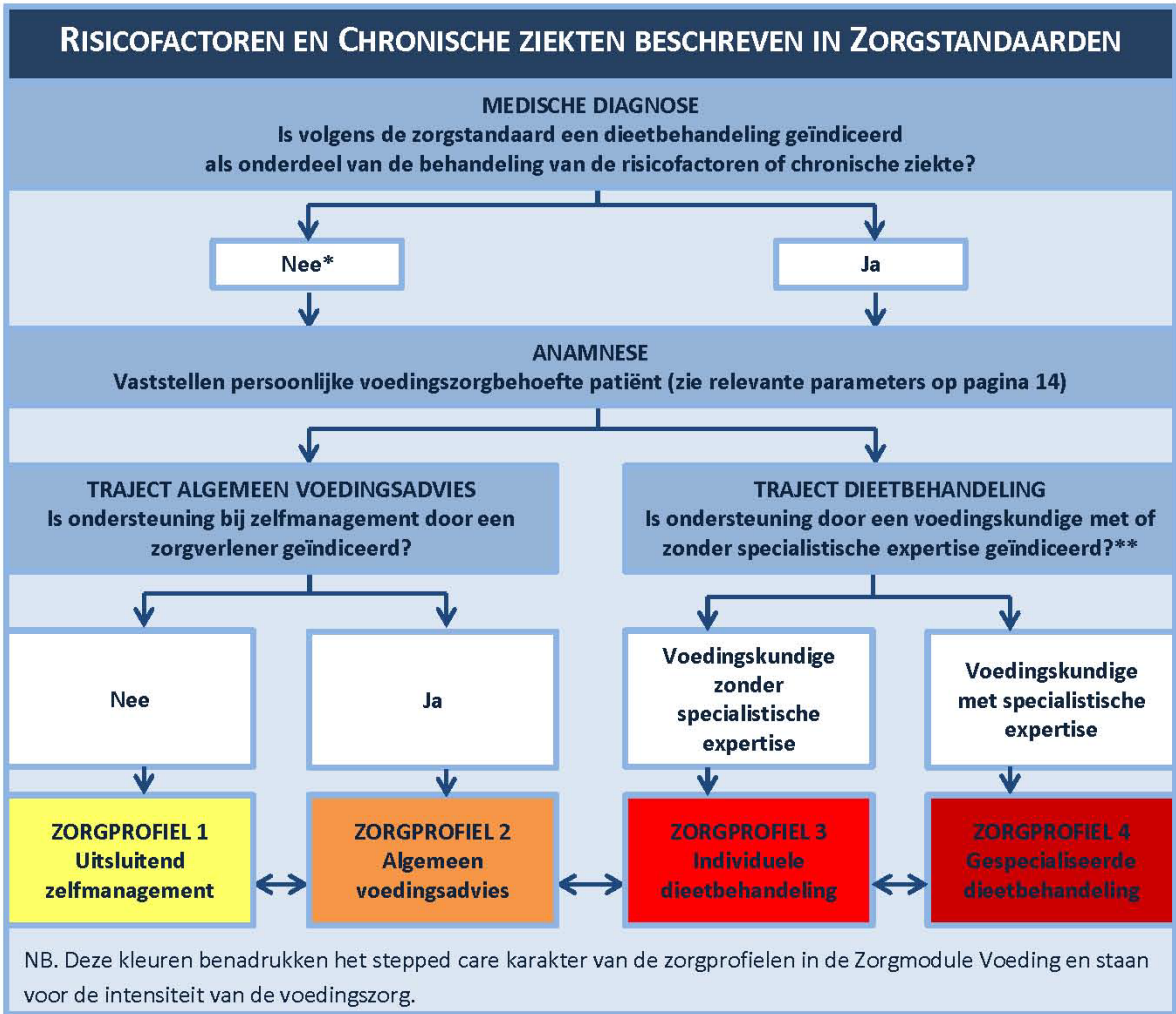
RISICOFACTOREN EN CHRONISCHE ZIEKTEN BESCHREVEN IN ZORGSTANDAARDEN

MEDISCHE DIAGNOSE
Is volgens de zorgstandaard een dieetbehandeling geïndiceerd als onderdeel van de behandeling van de risicofactoren of chronische ziekte?

Nee*

Ja

ANAMNESE
Vaststellen persoonlijke voedingszorgbehoefte patiënt (zie relevante parameters op pagina 14)

TRAJECT ALGEMEEN VOEDINGSADVIES
Is ondersteuning bij zelfmanagement door een zorgverlener geïndiceerd?

TRAJECT DIEETBEHANDELING
Is ondersteuning door een voedingskundige met of zonder specialistische expertise geïndiceerd?**

Nee

Ja

Voedingskundige zonder specialistische expertise

Voedingskundige met specialistische expertise

ZORGPROFIEL 1
Uitsluitend zelfmanagement

ZORGPROFIEL 2
Algemeen voedingsadvies

ZORGPROFIEL 3
Individuele dieetbehandeling

ZORGPROFIEL 4
Gespecialiseerde dieetbehandeling

NB. Deze kleuren benadrukken het stepped care karakter van de zorgprofielen in de Zorgmodule Voeding en staan voor de intensiteit van de voedingszorg.